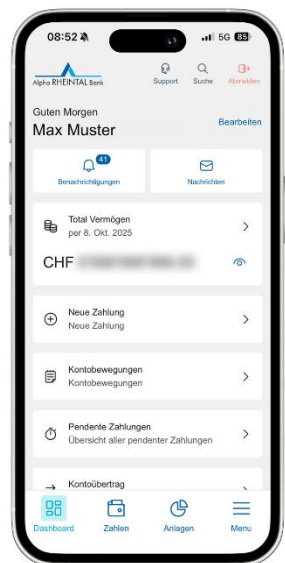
08:52
5G 85

Alpha RHEINTAL Bank
Support
Suche
Abmelden

Guten Morgen
Max Muster
Bearbeiten

41
Benachrichtigungen
Nachrichten

Total Vermögen
per 8. Okt. 2025

CHF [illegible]

Neue Zahlung
Neue Zahlung

Kontobewegungen
Kontobewegungen

Pendente Zahlungen
Übersicht aller pendenter Zahlungen

Kontoübertrag

Dashboard
Zahlen
Anlagen
Menu